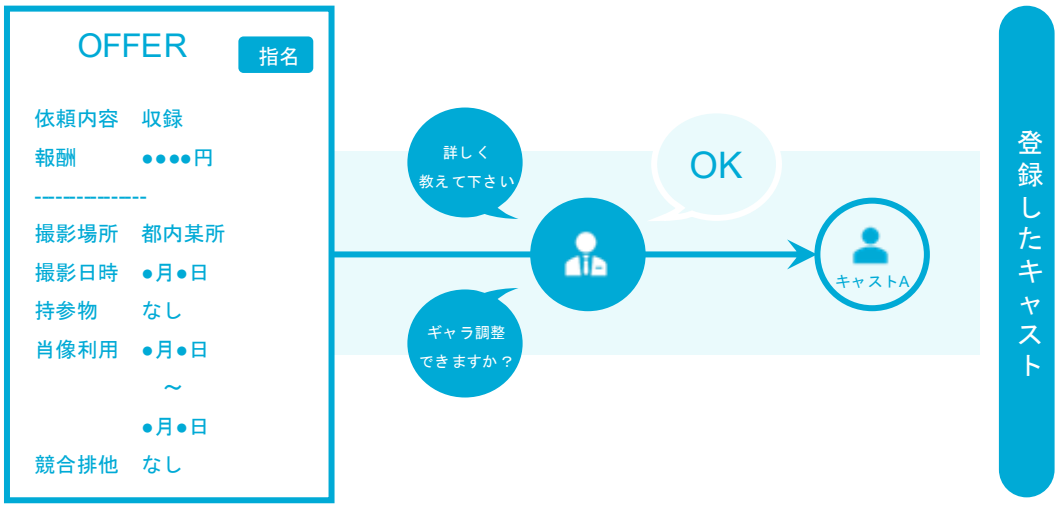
OFFER

指名

依頼内容　収録
報酬　●●●●円
------------
撮影場所　都内某所
撮影日時　●月●日
持参物　なし
肖像利用　●月●日
～
●月●日
競合排他　なし

詳しく
教えて下さい

OK

ギャラ調整
できますか？

キャストA

登録したキャスト